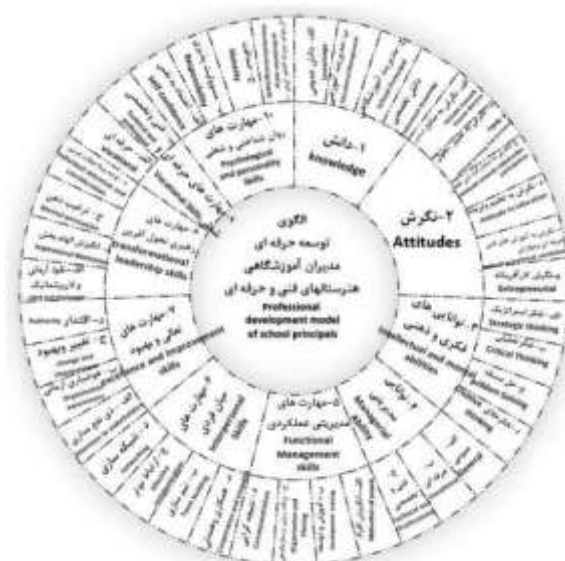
الگوی
توسعه حرفه ای
مدیران آموزشگاهی
هنرستانهای فنی و حرفه ای
Professional development model of school principals

۱-دانش
Knowledge

۲-نگرش
Attitudes

۳-توانایی های فکری و ذهنی
Intellectual and mental abilities

۵-مهارت های مدیریت عملکردی
Functional Management skills

۷-مهارت های تعالی و بهبود
Excellence and improvement skills

مهارت های رهبری تحول آفرین
Transformational leadership skills

۱۰-مهارت های روان شناسی و شخصی
Psychological and personality skills

کارآفرینانه
Entrepreneurial

الف- تفکر استراتژیک
Strategic thinking

ب-تفکر انتقادی
Critical thinking

ج-حل مسئله
Problem solving

ب- اقتدار
Authority

ج-تغییر و بهبود
Change and improvement

الف-تسهیل گری
Facilitating

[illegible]